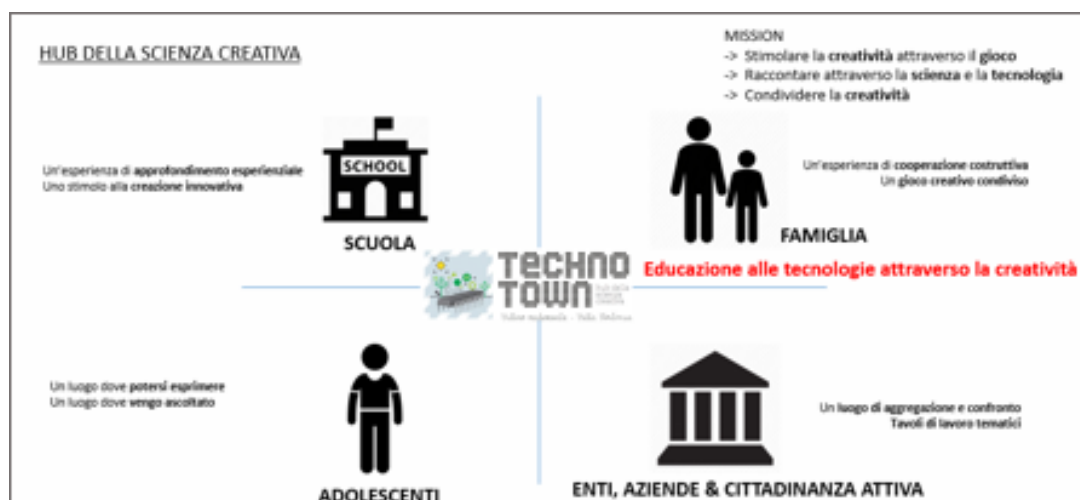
HUB DELLA SCIENZA CREATIVA

MISSION
-> Stimolare la creatività attraverso il gioco
-> Raccontare attraverso la scienza e la tecnologia
-> Condividere la creatività

Un'esperienza di approfondimento esperienziale
Uno stimolo alla creazione innovativa

SCHOOL

SCUOLA

Un'esperienza di cooperazione costruttiva
Un gioco creativo condiviso

FAMIGLIA

TECHNO TOWN

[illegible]

Educazione alle tecnologie attraverso la creatività

Un luogo dove potersi esprimere
Un luogo dove vengo ascoltato

ADOLESCENTI

Un luogo di aggregazione e confronto
Tavoli di lavoro tematici

ENTI, AZIENDE & CITTADINANZA ATTIVA